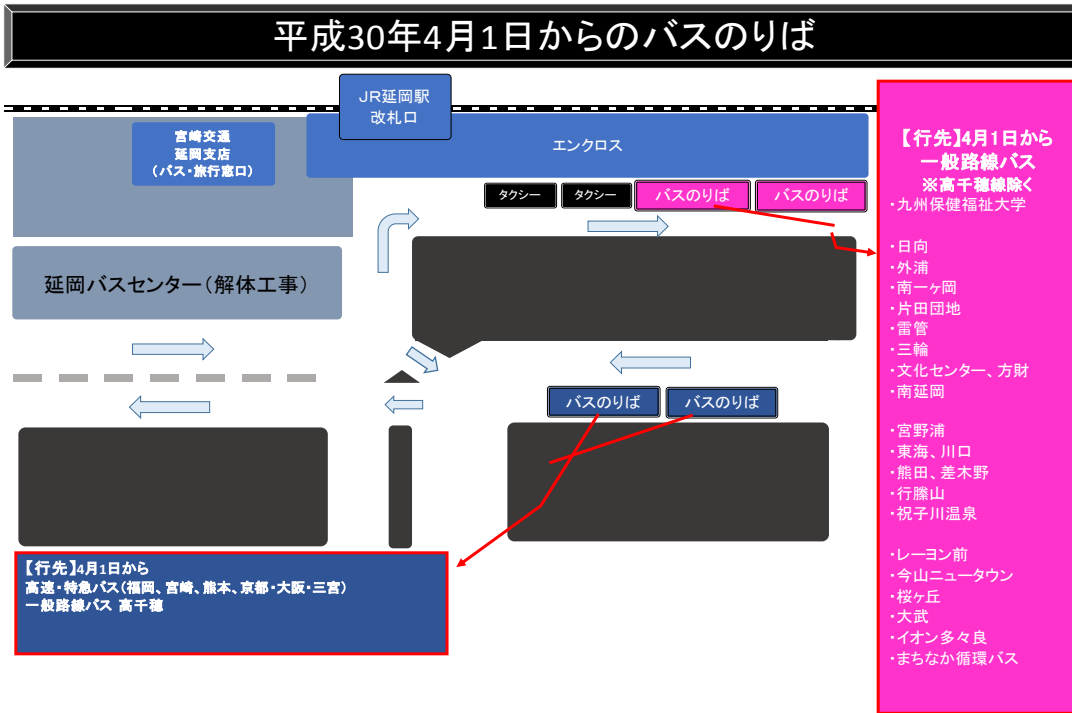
平成30年4月1日からのバスのりば

JR延岡駅
改札口

宮崎交通
延岡支店
（バス・旅行窓口）

エンクロス

タクシー
タクシー
バスのりば
バスのりば

延岡バスセンター（解体工事）

バスのりば
バスのりば

【行先】4月1日から
高速・特急バス（福岡、宮崎、熊本、京都・大阪・三宮）
一般路線バス 高千穂

【行先】4月1日から
一般路線バス
※高千穂線除く
・九州保健福祉大学

・日向
・外浦
・南一ヶ岡
・片田団地
・雷管
・三輪
・文化センター、方財
・南延岡

・宮野浦
・東海、川口
・熊田、差木野
・行縢山
・祝子川温泉

・レーヨン前
・今山ニュータウン
・桜ケ丘
・大武
・イオン多々良
・まちなか循環バス